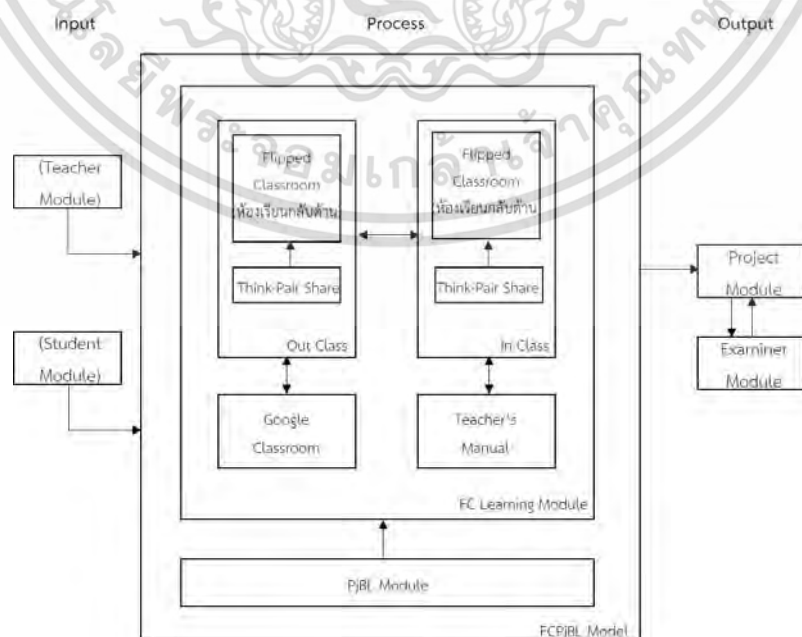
Input

Process

Output

(Teacher Module)

(Student Module)

Flipped Classroom (ห้องเรียนกลับด้าน)

Think-Pair Share

Out Class

Flipped Classroom (ห้องเรียนกลับด้าน)

Think-Pair Share

In Class

Google Classroom

Teacher's Manual

FC Learning Module

PjBL Module

FCPjBL Model

Project Module

Examiner Module